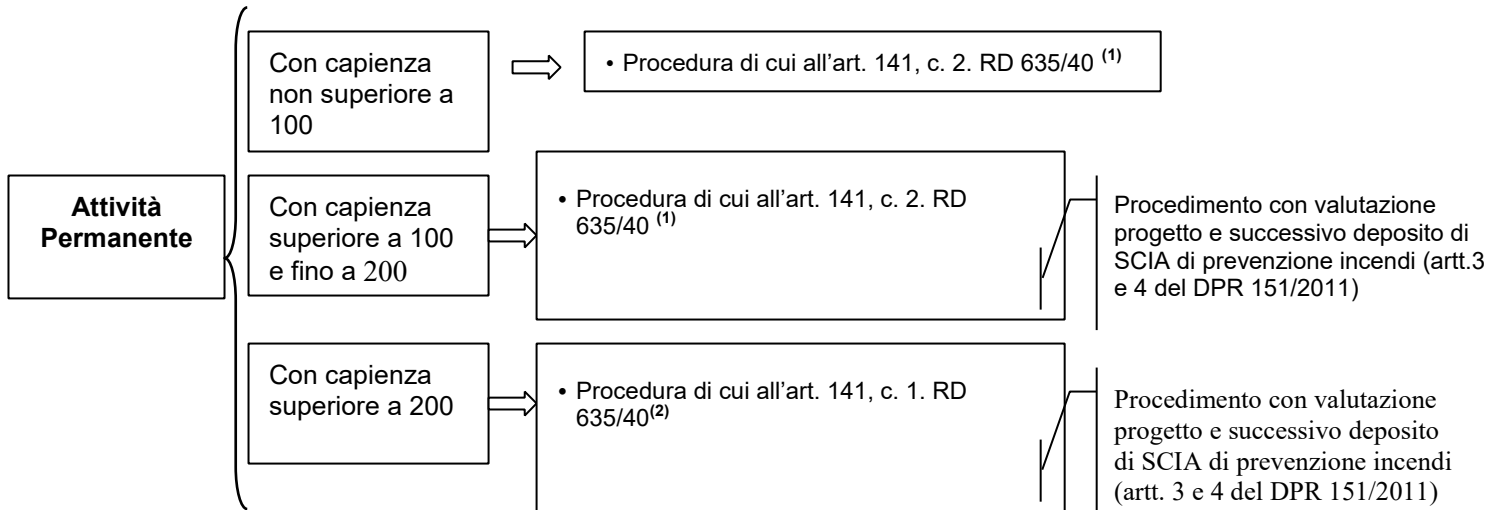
Attività Permanente

Con capienza non superiore a 100

• Procedura di cui all'art. 141, c. 2. RD 635/40 $^{(1)}$

Con capienza superiore a 100 e fino a 200

• Procedura di cui all'art. 141, c. 2. RD 635/40 $^{(1)}$

Procedimento con valutazione progetto e successivo deposito di SCIA di prevenzione incendi (artt.3 e 4 del DPR 151/2011)

Con capienza superiore a 200

• Procedura di cui all'art. 141, c. 1. RD 635/40$^{(2)}$

Procedimento con valutazione progetto e successivo deposito di SCIA di prevenzione incendi (artt. 3 e 4 del DPR 151/2011)